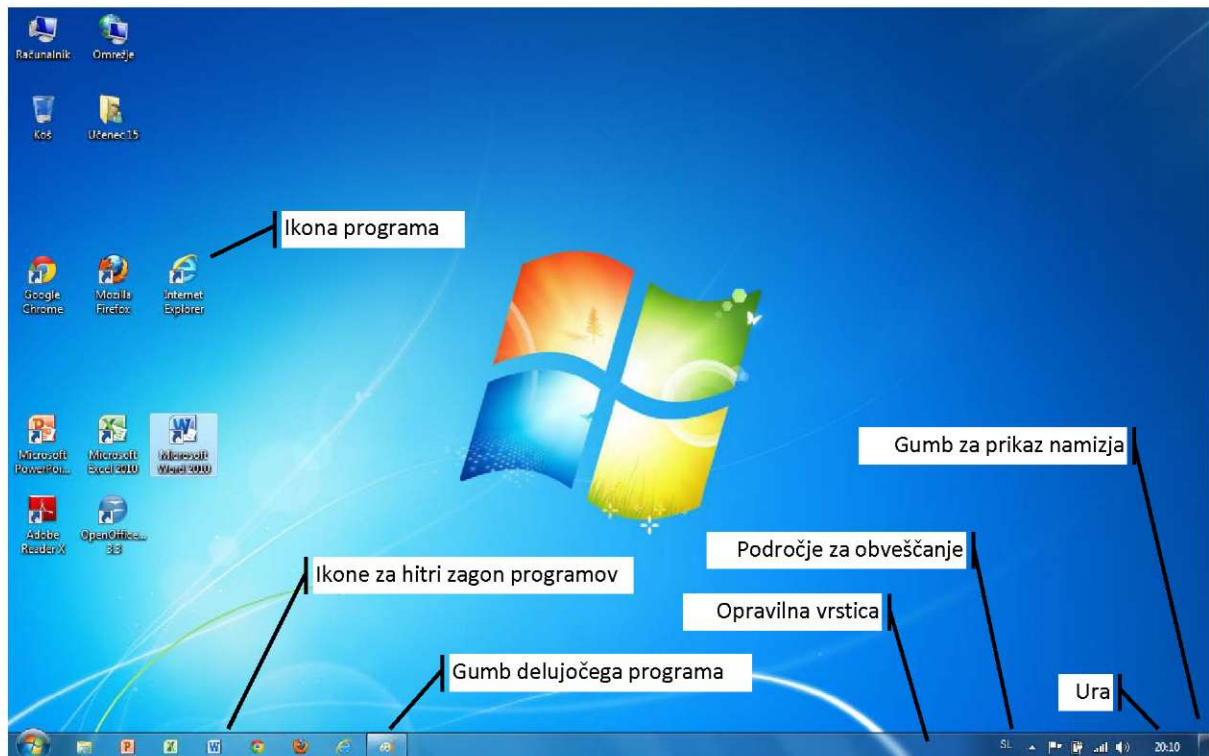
Računalnik
Omrežje
Koš
Učenec15
Ikona programa
Google Chrome
Mozilla Firefox
Internet Explorer
Microsoft PowerPoi...
Microsoft Excel 2010
Microsoft Word 2010
Adobe Reader X
OpenOffice... 3.3
Gumb za prikaz namizja
Področje za obveščanje
Ikone za hitri zagon programov
Opravilna vrstica
Gumb delujočega programa
Ura
SL
20:10